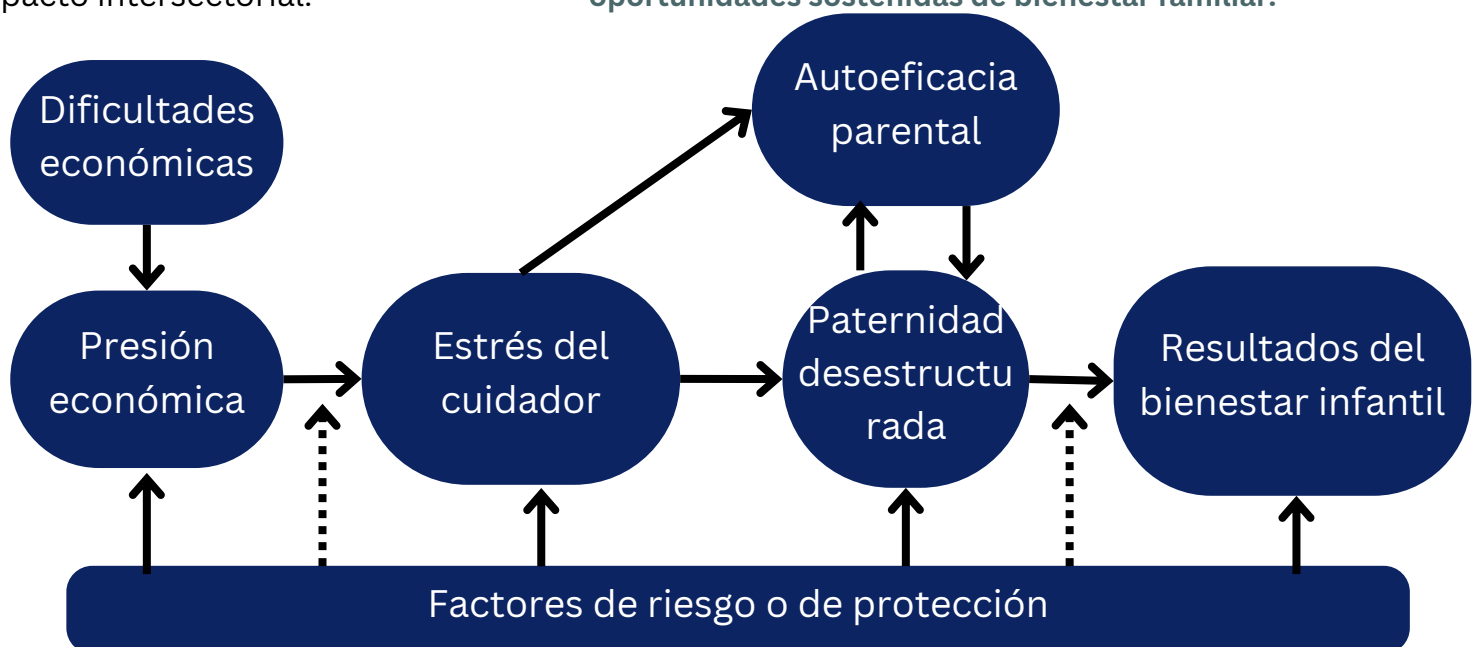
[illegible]pacto intersectorial.

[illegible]oportunidades sostenidas de bienestar familiar.

Dificultades económicas

Presión económica

Estrés del cuidador

Autoeficacia parental

Paternidad desestructurada

Resultados del bienestar infantil

Factores de riesgo o de protección